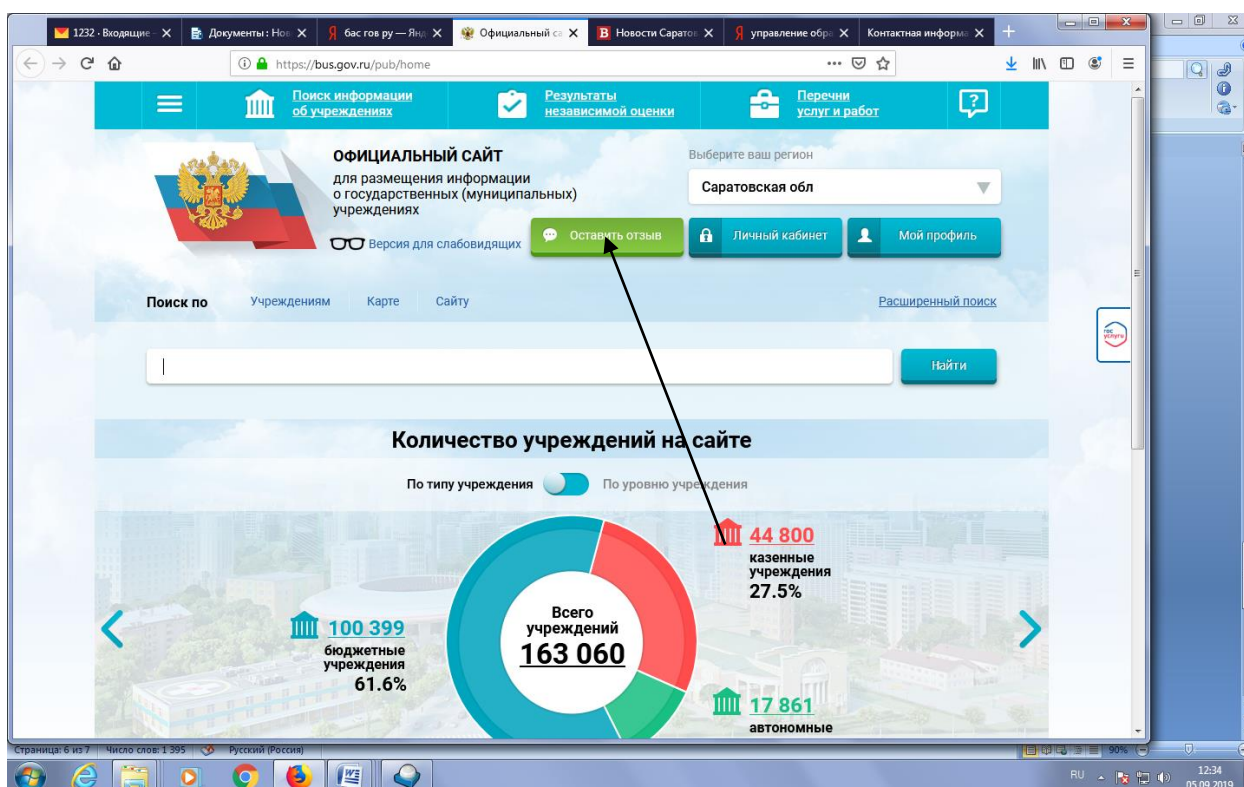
1232 · Входящие
Документы : Нов
бас гов ру — Янд
Официальный са
Новости Саратов
управление обра
Контактная информа

https://bus.gov.ru/pub/home

Поиск информации об учреждениях
Результаты независимой оценки
Перечни услуг и работ

ОФИЦИАЛЬНЫЙ САЙТ
для размещения информации о государственных (муниципальных) учреждениях

Версия для слабовидящих

Выберите ваш регион
Саратовская обл

Оставить отзыв
Личный кабинет
Мой профиль

Поиск по
Учреждениям
Карте
Сайту
Расширенный поиск

Найти

Количество учреждений на сайте

По типу учреждения
По уровню учреждения

44 800
казенные учреждения
27.5%

Всего учреждений
163 060

100 399
бюджетные учреждения
61.6%

17 861
автономные

Страница: 6 из 7 Число слов: 1 395 Русский (Россия)
90%
RU
12:34
05.09.2019